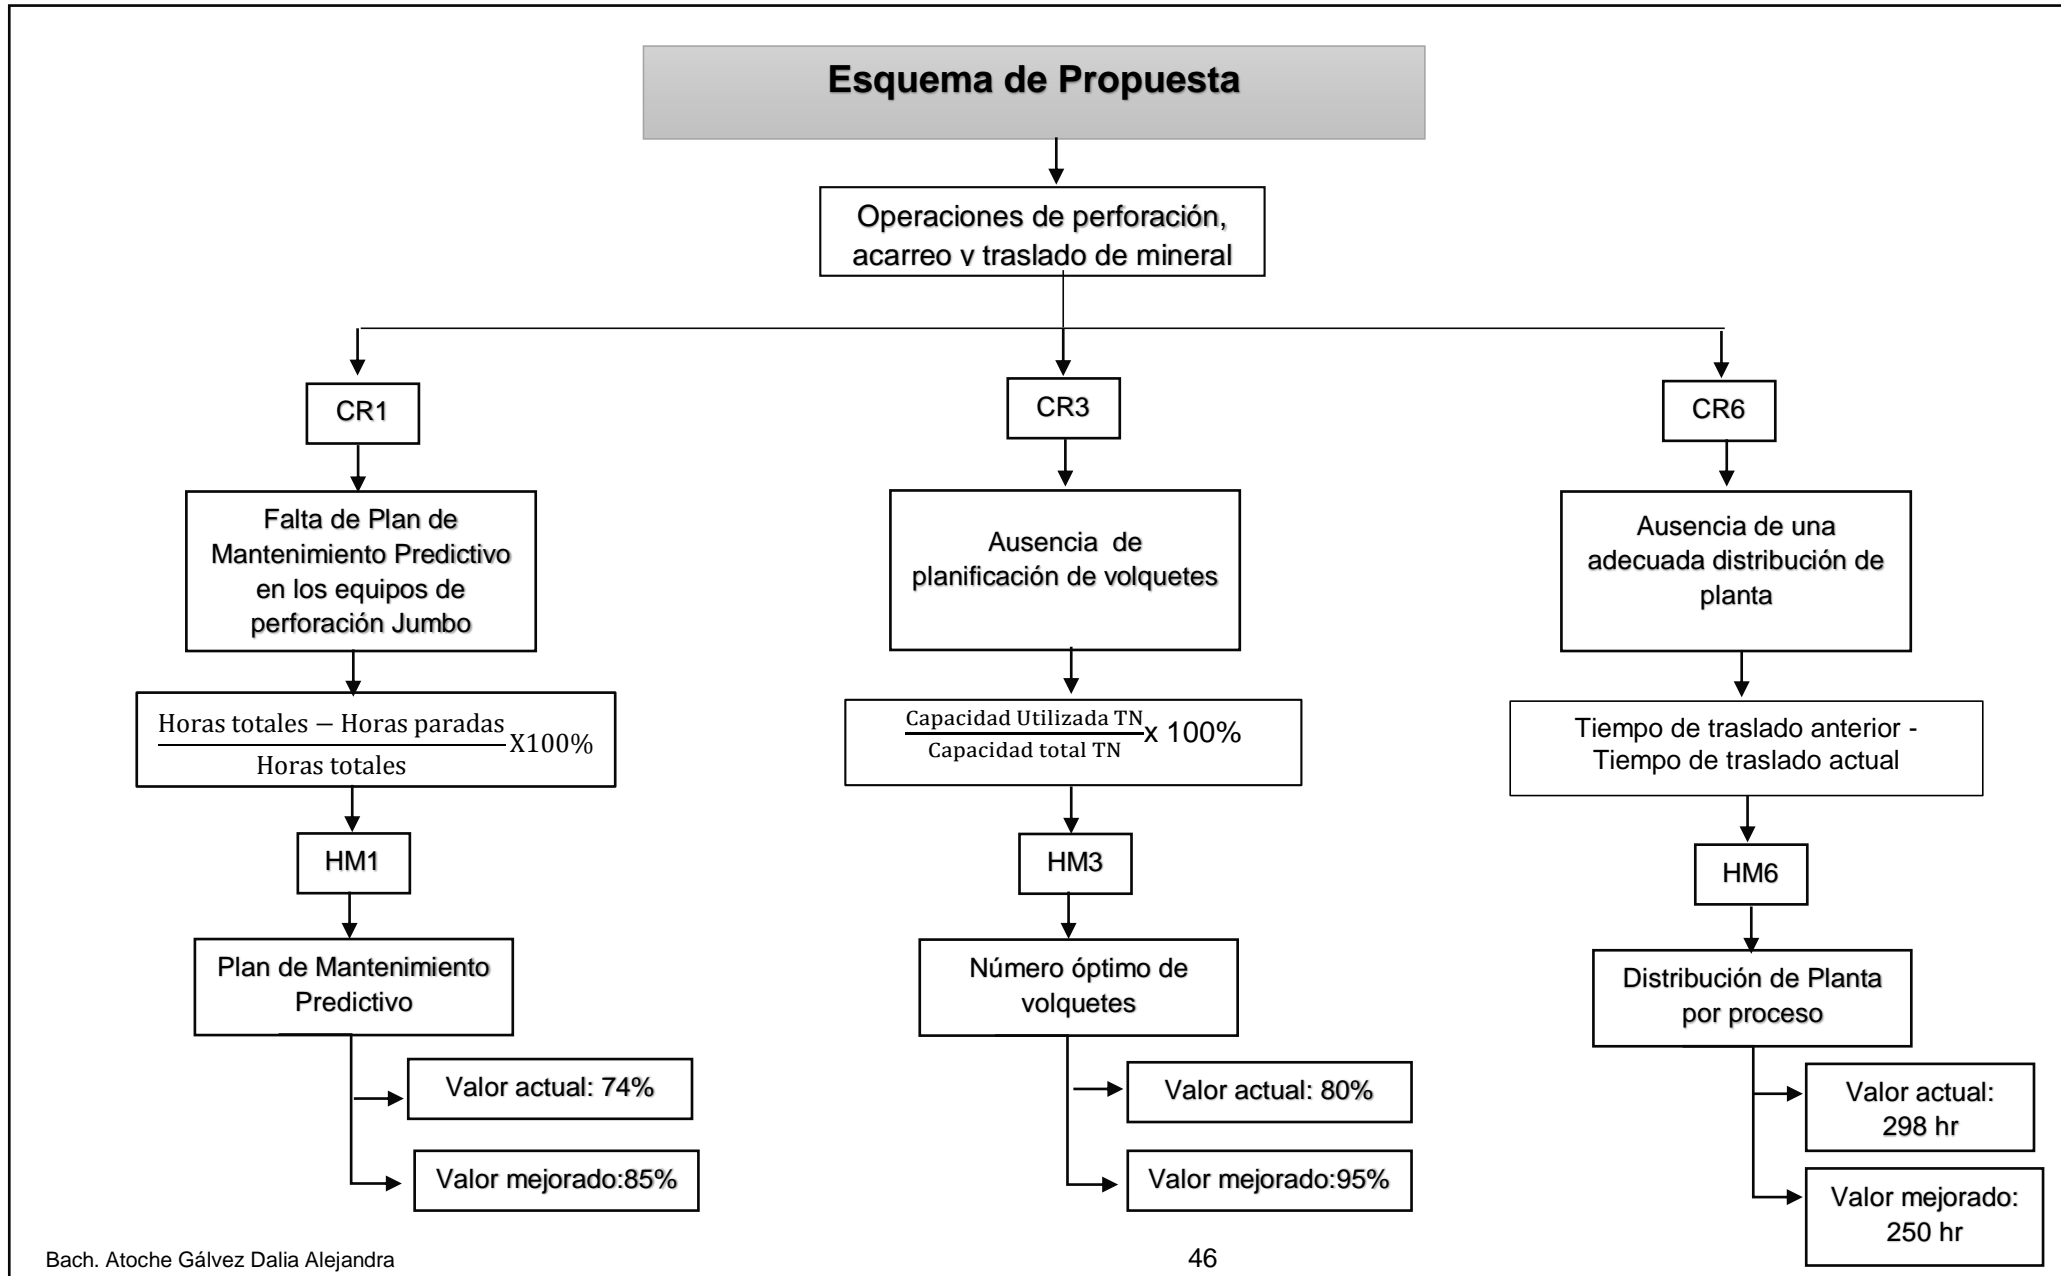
Esquema de Propuesta

Operaciones de perforación, acarreo v traslado de mineral

CR1

Falta de Plan de Mantenimiento Predictivo en los equipos de perforación Jumbo

$\frac{\text{Horas totales} - \text{Horas paradas}}{\text{Horas totales}} X100\%$

HM1

Plan de Mantenimiento Predictivo

Valor actual: 74%

Valor mejorado:85%

CR3

Ausencia de planificación de volquetes

$\frac{\text{Capacidad Utilizada TN}}{\text{Capacidad total TN}}$x 100%

HM3

Número óptimo de volquetes

Valor actual: 80%

Valor mejorado:95%

CR6

Ausencia de una adecuada distribución de planta

Tiempo de traslado anterior - Tiempo de traslado actual

HM6

Distribución de Planta por proceso

Valor actual: 298 hr

Valor mejorado: 250 hr

Bach. Atoche Gálvez Dalia Alejandra

46